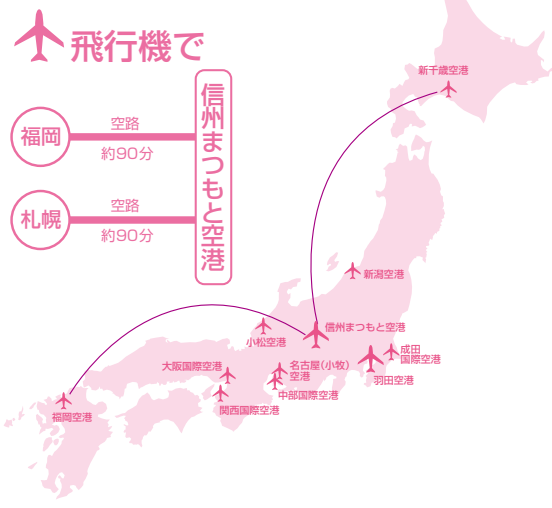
飛行機で

福岡 空路 約90分

札幌 空路 約90分

信州まつもと空港

新千歳空港

新潟空港

小松空港

信州まつもと空港

成田国際空港

大阪国際空港

名古屋(小牧)空港

羽田空港

中部国際空港

関西国際空港

福岡空港